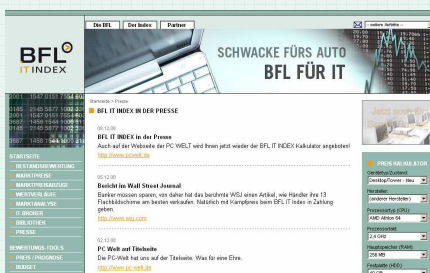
BFL IT INDEX

Die BFL | Der Index | Partner

SCHWACKE FÜRS AUTO
BFL FÜR IT

Startseite > Presse

BFL IT INDEX IN DER PRESSE

05.12.06
BFL IT INDEX in der Presse
Auch auf der Webseite der PC WELT wird Ihnen jetzt wieder der BFL IT INDEX Kalkulator angeboten!
http://www.pcwelt.de

05.12.06
Bericht im Wall Street Journal
Banker müssen spenen, um ihre Kredite uns an den kleinen Kosten. Nicht nur Menschen, die die Kosten seinen Artikel die ihrer... 
Flachbildschirme am besten verkaufen. Natürlich mit Kampfpreis beim BFL IT Index in Zahlung geben.
http://www.wsj.com

02.12.06
PC Welt auf Titelseite
Die PC-Welt hat uns auf der Titelseite. Was für eine Ehre.
http://www.pc-welt.de

STARTSEITE
BESTANDSBEWERTUNG
MARKTPREISE
MARKTPREISBEZUG
WERTVERLAUF
MARKTANALYSE
IT ORDNER
BIBLIOTHEK
PRESSE

BEWERTUNGS-TOOLS
PREIS / PROGNOSE
BUDGET

PREIS KALKULATOR
Gerätetyp/Zustand
Desktop/Tower - Neu
Hersteller
(anderer Hersteller)
Prozessortyp (CPU)
AMD Athlon 64
Prozessortakt
2,4 GHz
Hauptspeicher (RAM)
256 MB
Festplatte (HDD)
40 GB